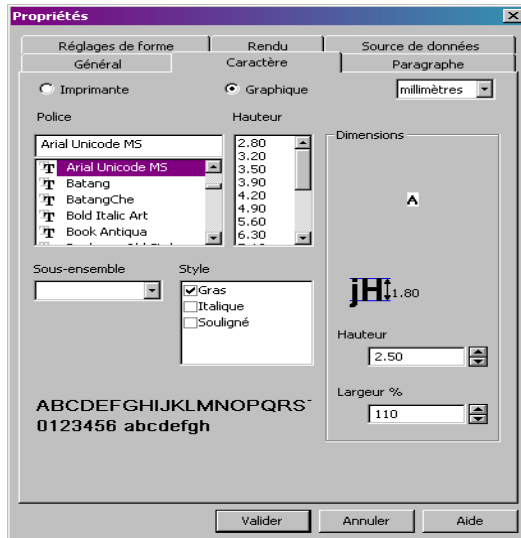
Propriétés

Réglages de forme
Rendu
Source de données
Général
Caractère
Paragraphe

Imprimante
Graphique
millimètres

Police
Arial Unicode MS
Arial Unicode MS
Batang
BatangChe
Bold Italic Art
Book Antiqua
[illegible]

Hauteur
2.80
3.20
3.50
3.90
4.20
4.90
5.60
6.30
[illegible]

Dimensions
A
jH 1.80
Hauteur
2.50
Largeur %
110

Sous-ensemble

Style
Gras
Italique
Souligné

ABCDEFGHIJKLMNOPQRS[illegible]
0123456 abcdefgh

Valider
Annuler
Aide